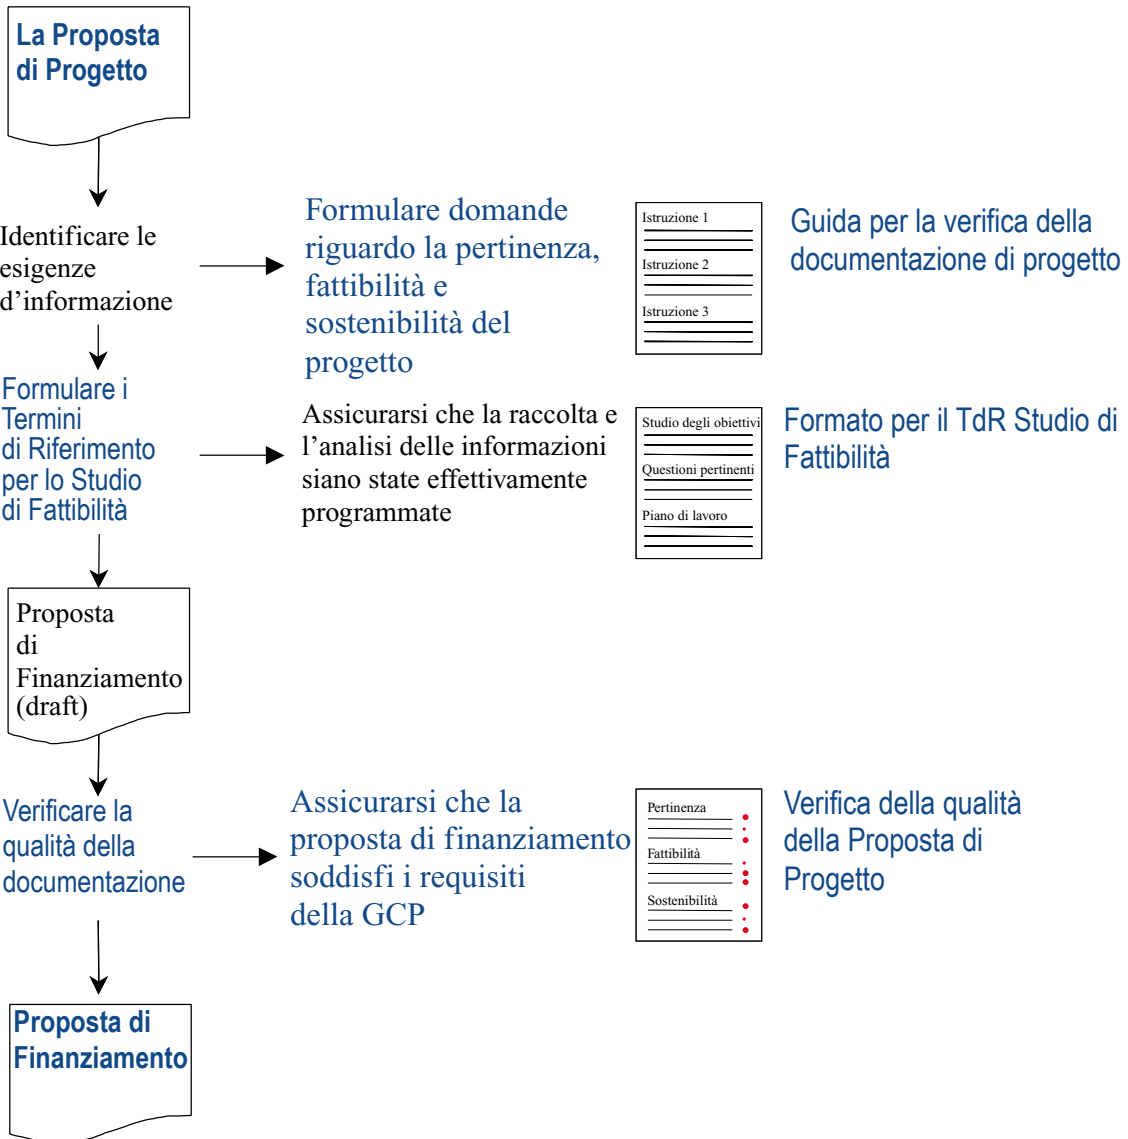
La Proposta di Progetto

Identificare le esigenze d’informazione

Formulare domande riguardo la pertinenza, fattibilità e sostenibilità del progetto

Istruzione 1

Istruzione 2

Istruzione 3

Guida per la verifica della documentazione di progetto

Formulare i Termini di Riferimento per lo Studio di Fattibilità

Assicurarsi che la raccolta e l’analisi delle informazioni siano state effettivamente programmate

Studio degli obiettivi

Questioni pertinenti

Piano di lavoro

Formato per il TdR Studio di Fattibilità

Proposta di Finanziamento (draft)

Verificare la qualità della documentazione

Assicurarsi che la proposta di finanziamento soddisfi i requisiti della GCP

Pertinenza

Fattibilità

Sostenibilità

Verifica della qualità della Proposta di Progetto

Proposta di Finanziamento